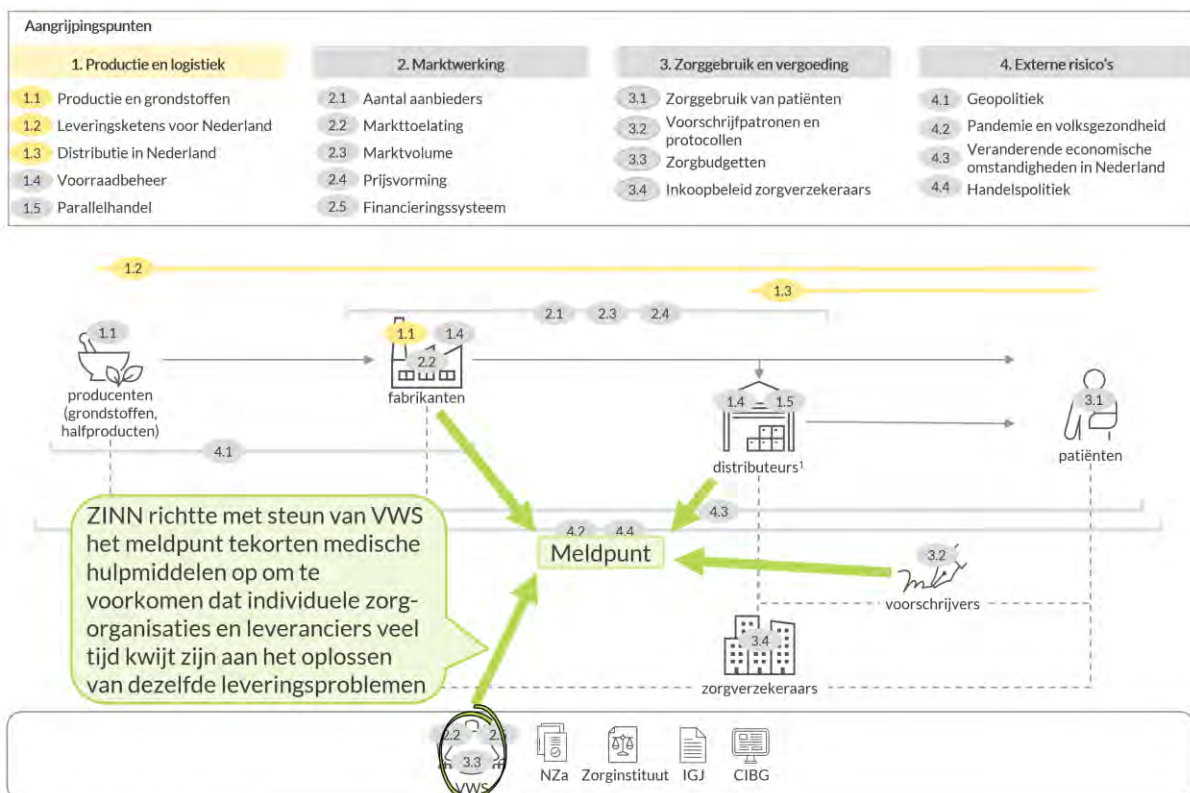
Aangrijpingspunten

1. Productie en logistiek

1.1 Productie en grondstoffen
1.2 Leveringsketens voor Nederland
1.3 Distributie in Nederland
1.4 Voorraadbeheer
1.5 Parallelhandel

2. Marktwerking

2.1 Aantal aanbieders
2.2 Markttoelating
2.3 Marktvolume
2.4 Prijsvorming
2.5 Financieringssysteem

3. Zorggebruik en vergoeding

3.1 Zorggebruik van patiënten
3.2 Voorschrijfpatronen en protocollen
3.3 Zorgbudgetten
3.4 Inkoopbeleid zorgverzekeraars

4. Externe risico's

4.1 Geopolitiek
4.2 Pandemie en volksgezondheid
4.3 Veranderende economische omstandigheden in Nederland
4.4 Handelspolitiek

1.2
1.3
2.1 2.3 2.4
1.1
producenten (grondstoffen, halfproducten)
1.1 1.4 2.2
fabrikanten
1.4 1.5
distributeurs$^1$
3.1
patiënten
4.1
4.3
4.2 4.4
Meldpunt
ZINN richtte met steun van VWS het meldpunt tekorten medische hulpmiddelen op om te voorkomen dat individuele zorgorganisaties en leveranciers veel tijd kwijt zijn aan het oplossen van dezelfde leveringsproblemen
3.2
voorschrijvers
3.4
zorgverzekeraars
2.2 2.5 3.3
VWS
NZa Zorginstituut IGJ CIBG